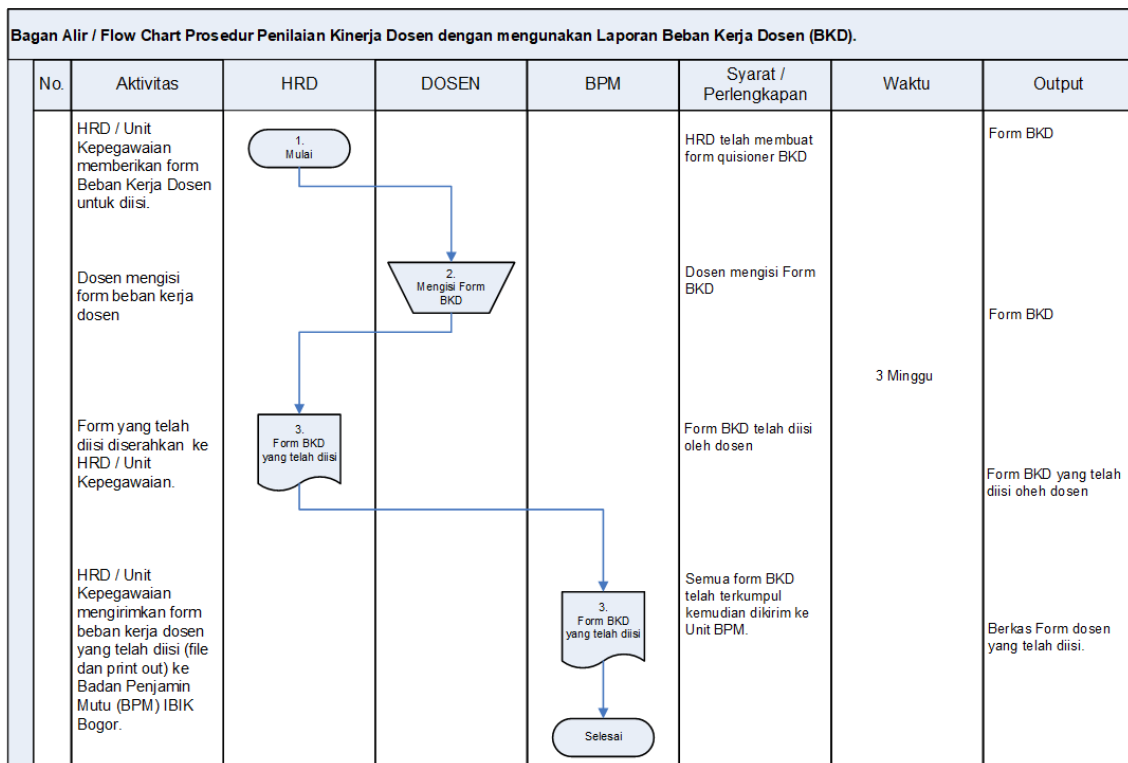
Bagan Alir / Flow Chart Prosedur Penilaian Kinerja Dosen dengan mengunakan Laporan Beban Kerja Dosen (BKD).

| No. | Aktivitas | HRD | DOSEN | BPM | Syarat / Perlengkapan | Waktu | Output |
|---|---|---|---|---|---|---|---|
| | HRD / Unit Kepegawaian memberikan form Beban Kerja Dosen untuk diisi. | 1. Mulai | | | HRD telah membuat form quisioner BKD | | Form BKD |
| | Dosen mengisi form beban kerja dosen | | 2. Mengisi Form BKD | | Dosen mengisi Form BKD | | Form BKD |
| | | | | | | 3 Minggu | |
| | Form yang telah diisi diserahkan ke HRD / Unit Kepegawaian. | 3. Form BKD yang telah diisi | | | Form BKD telah diisi oleh dosen | | Form BKD yang telah diisi oheh dosen |
| | HRD / Unit Kepegawaian mengirimkan form beban kerja dosen yang telah diisi (file dan print out) ke Badan Penjamin Mutu (BPM) IBIK Bogor. | | | 3. Form BKD yang telah diisi<br>Selesai | Semua form BKD telah terkumpul kemudian dikirim ke Unit BPM. | | Berkas Form dosen yang telah diisi. |